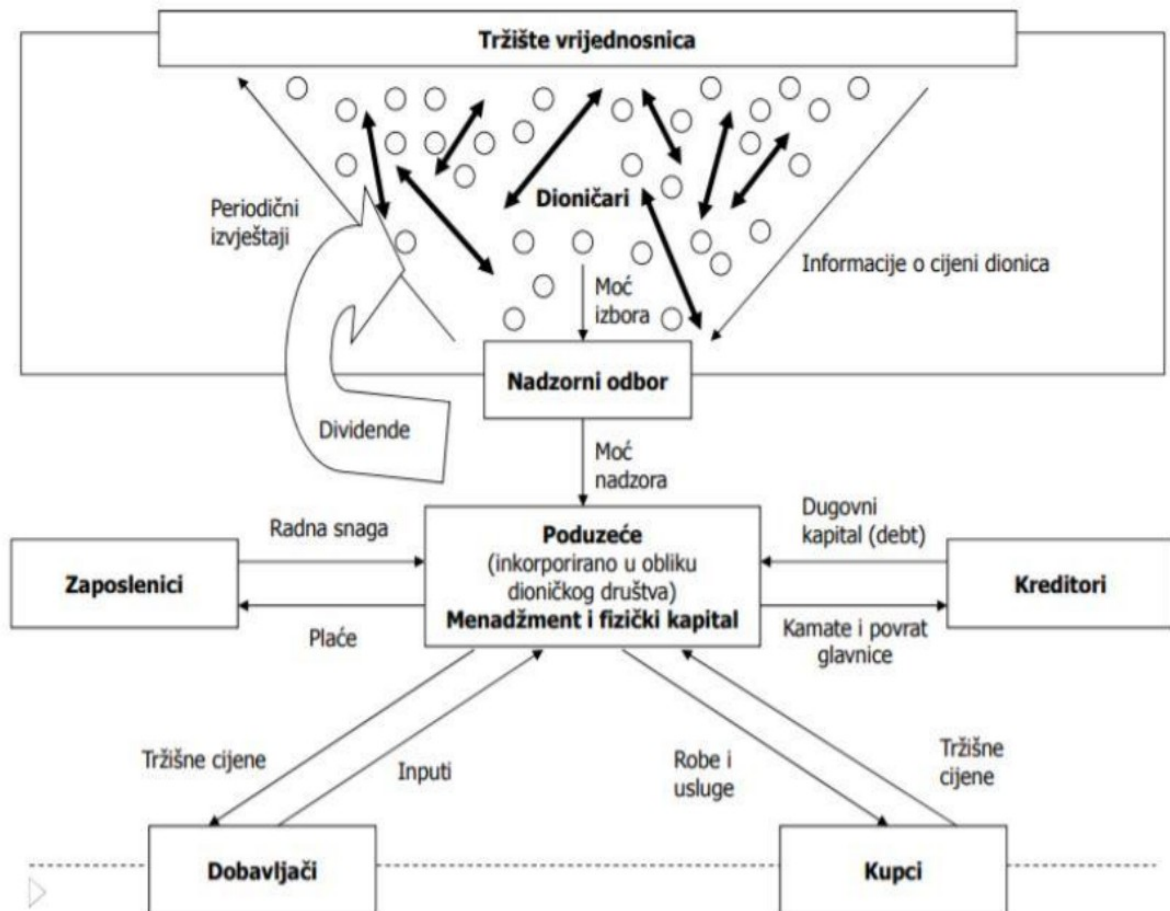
Tržište vrijednosnica

Periodični izvještaji

Dioničari

Informacije o cijeni dionica

Moć izbora

Nadzorni odbor

Dividende

Moć nadzora

Radna snaga

Dugovni kapital (debt)

Zaposlenici

Poduzeće
(inkorporirano u obliku dioničkog društva)
Menadžment i fizički kapital

Kreditori

Plaće

Kamate i povrat glavnice

Tržišne cijene

Inputi

Robe i usluge

Tržišne cijene

Dobavljači

Kupci